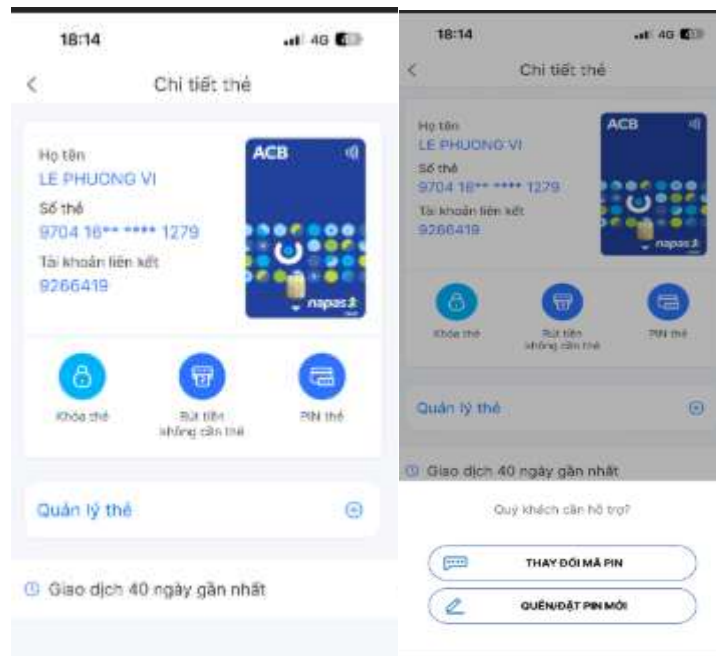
18:14

4G

<

Chi tiết thẻ

Họ tên
LE PHUONG VI
Số thẻ
9704 16** **** 1279
Tài khoản liên kết
9266419

ACB

napas

Khóa thẻ

Rút tiền không cần thẻ

PIN thẻ

Quản lý thẻ

Giao dịch 40 ngày gần nhất

18:14

4G

<

Chi tiết thẻ

Họ tên
LE PHUONG VI
Số thẻ
9704 16** **** 1279
Tài khoản liên kết
9266419

ACB

napas

Khóa thẻ

Rút tiền không cần thẻ

PIN thẻ

Quản lý thẻ

Giao dịch 40 ngày gần nhất

Quý khách cần hỗ trợ?

THAY ĐỔI MÃ PIN

QUÊN/ĐẶT PIN MỚI